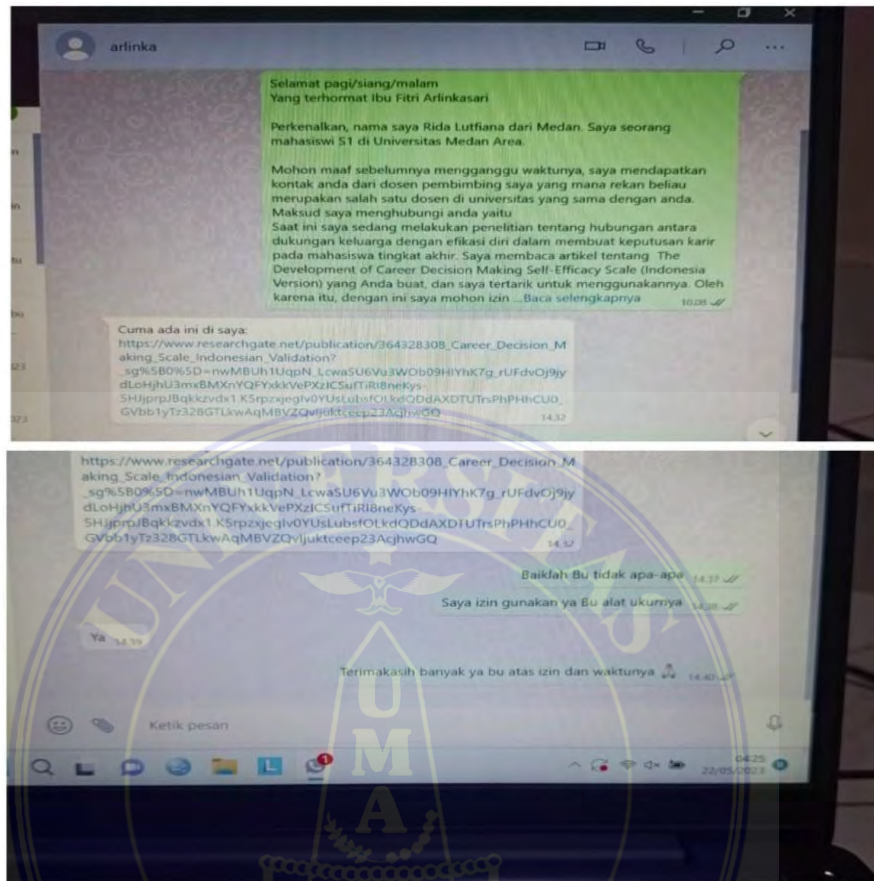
arlinka

Selamat pagi/siang/malam
Yang terhormat Ibu Fitri Arlinkasari

Perkenalkan, nama saya Rida Lutfiana dari Medan. Saya seorang mahasiswi S1 di Universitas Medan Area.

Mohon maaf sebelumnya mengganggu waktunya, saya mendapatkan kontak anda dari dosen pembimbing saya yang mana rekan beliau merupakan salah satu dosen di universitas yang sama dengan anda. Maksud saya menghubungi anda yaitu
Saat ini saya sedang melakukan penelitian tentang hubungan antara dukungan keluarga dengan efikasi diri dalam membuat keputusan karir pada mahasiswa tingkat akhir. Saya membaca artikel tentang The Development of Career Decision Making Self-Efficacy Scale (Indonesia Version) yang Anda buat, dan saya tertarik untuk menggunakannya. Oleh karena itu, dengan ini saya mohon izin ...Baca selengkapnya 10.08

Cuma ada ini di saya:
https://www.researchgate.net/publication/364328308_Career_Decision_Making_Scale_Indonesian_Validation?_sg%5B0%5D=nwMBUh1UqpN_LcwaSU6Vu3WOb09HIYhK7g_rUFdvOj9jydLoHjhU3mxBMXnYQFYxkkVePXzICSufTiRl8neKys-SHJjprpJBqkkzvdx1K5rpzxjeglv0YUsLubsfOLkdQDdAXDTUTrsPhPHhCU0_GVbb1yTz328GTLkwAqMBVZQvljuktceep23AcjhwGQ 14.32

https://www.researchgate.net/publication/364328308_Career_Decision_Making_Scale_Indonesian_Validation?_sg%5B0%5D=nwMBUh1UqpN_LcwaSU6Vu3WOb09HIYhK7g_rUFdvOj9jydLoHjhU3mxBMXnYQFYxkkVePXzICSufTiRl8neKys-SHJjprpJBqkkzvdx1K5rpzxjeglv0YUsLubsfOLkdQDdAXDTUTrsPhPHhCU0_GVbb1yTz328GTLkwAqMBVZQvljuktceep23AcjhwGQ 14.32

Baiklah Bu tidak apa-apa 14.37

Saya izin gunakan ya Bu alat ukurnya 14.38

Ya 14.39

Terimakasih banyak ya bu atas izin dan waktunya 14.40

Ketik pesan

04.25
22/05/2023